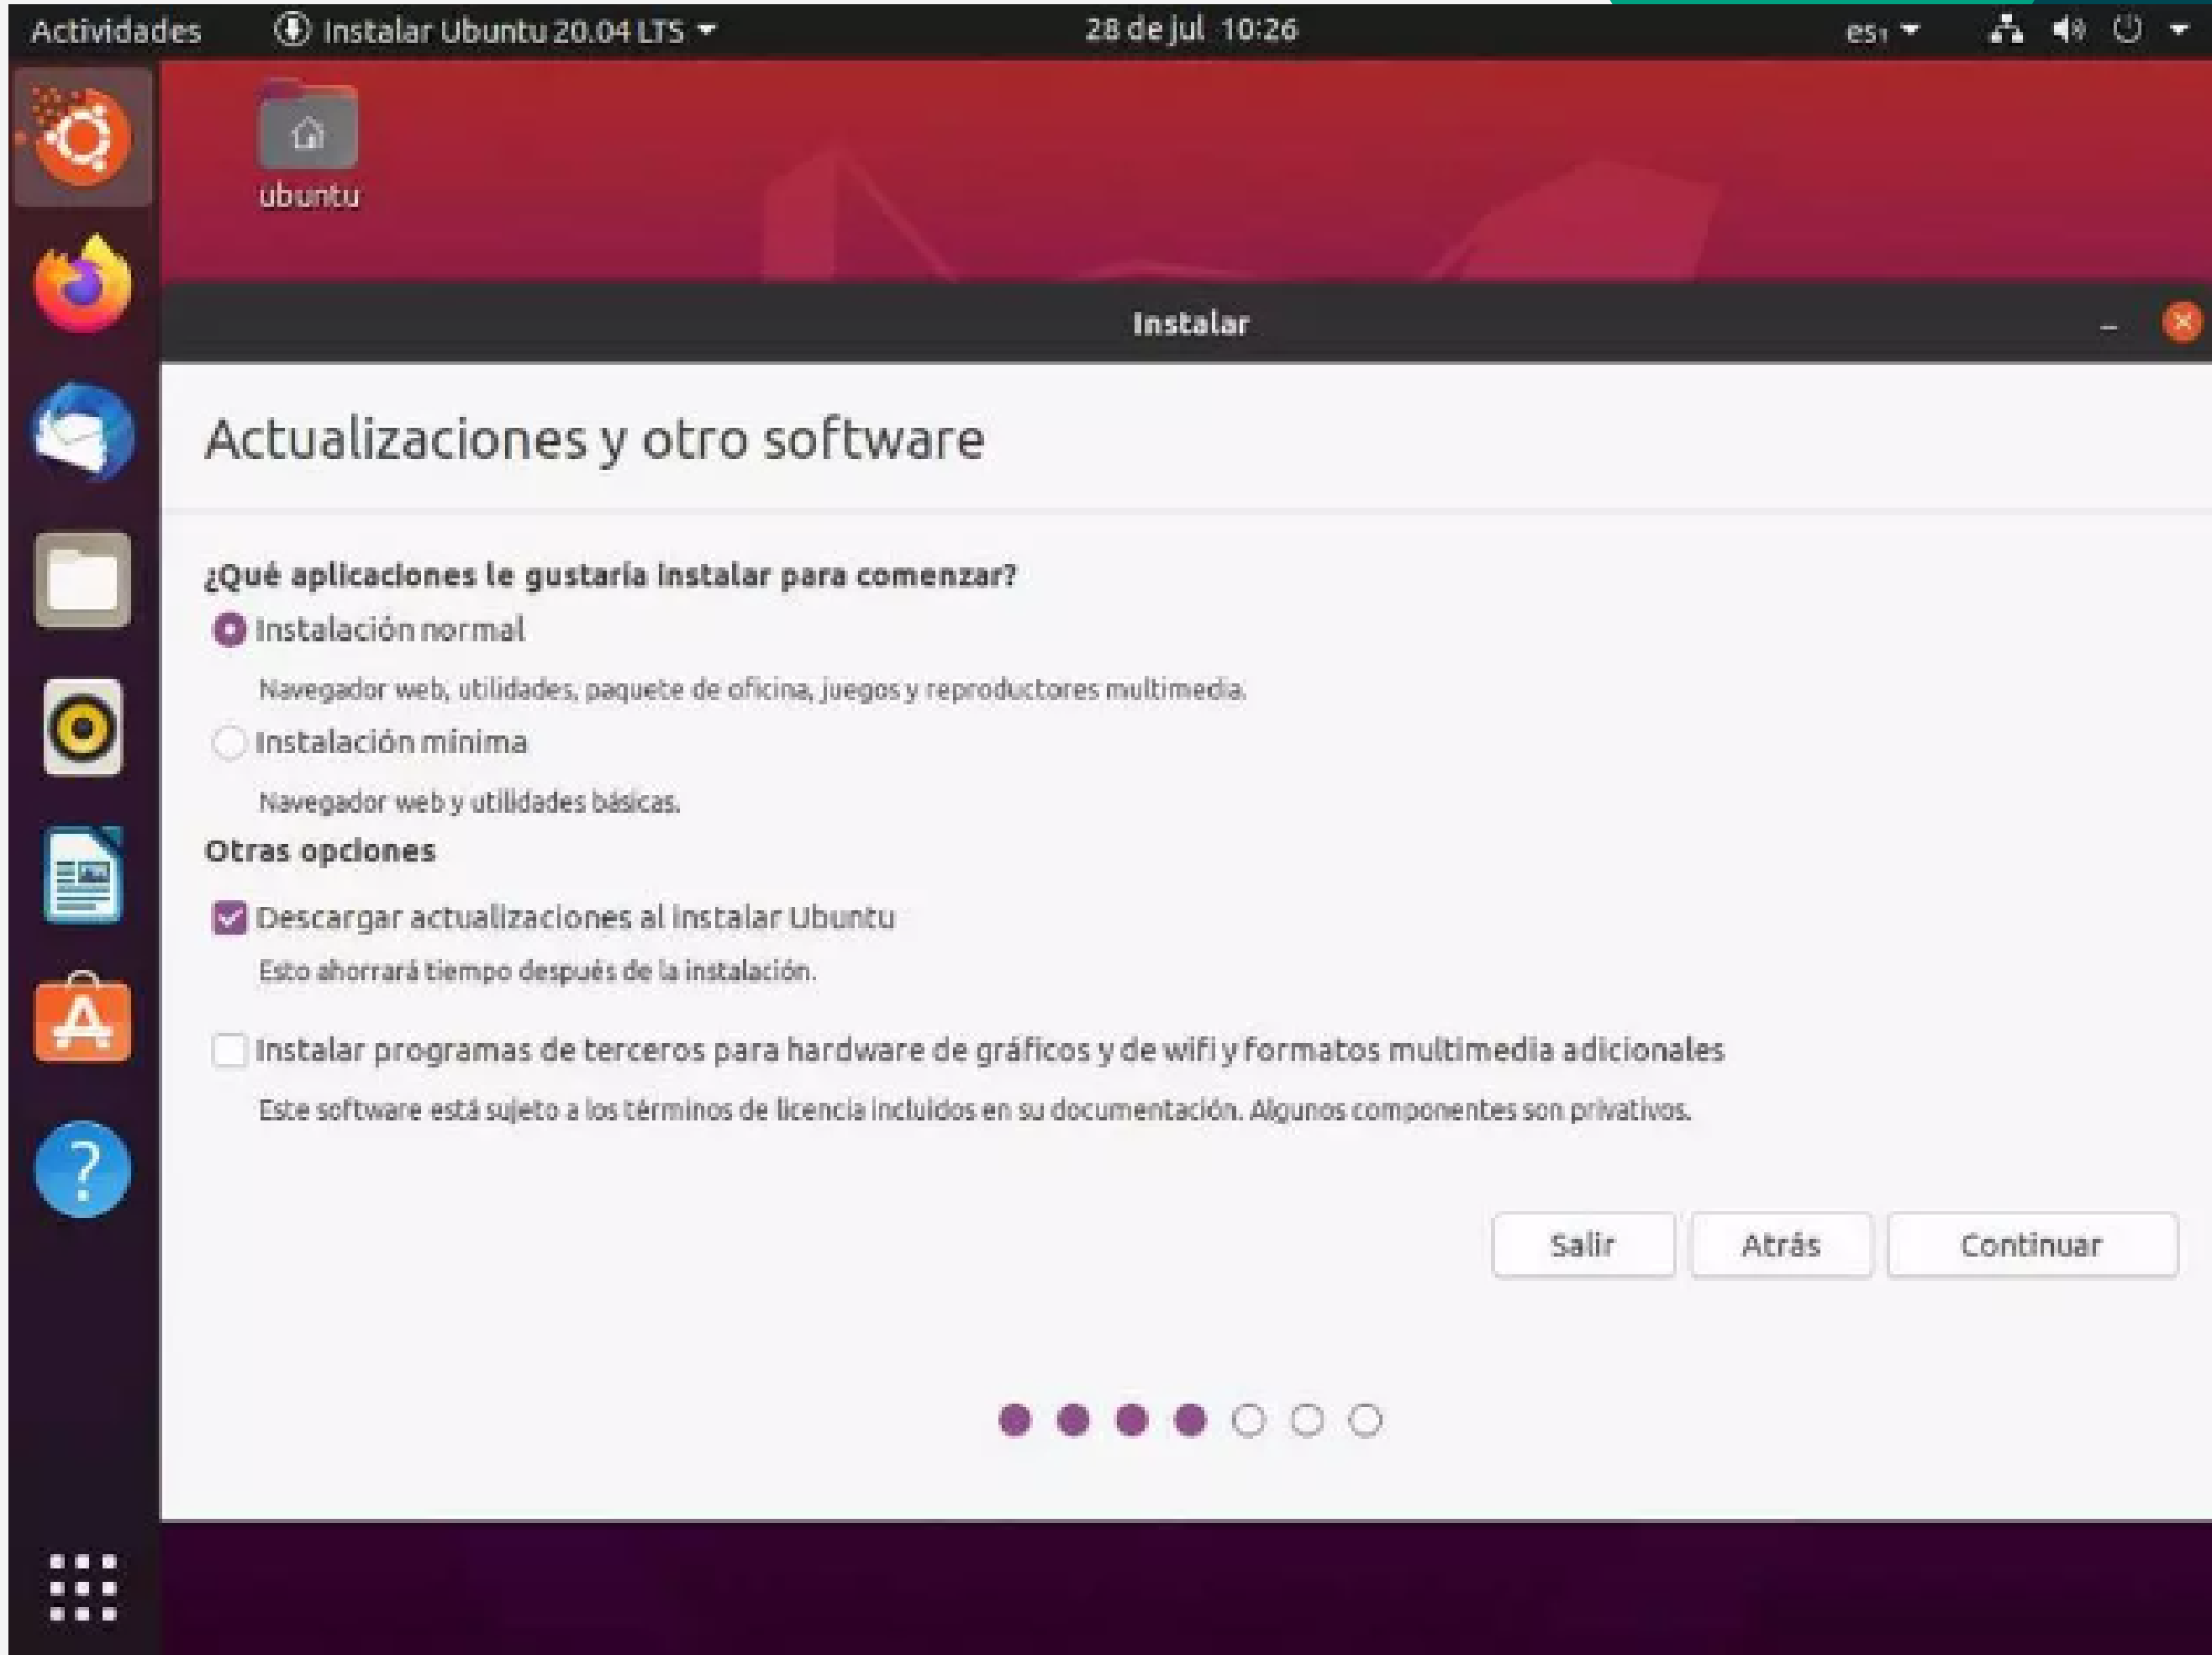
Actividades Instalar Ubuntu 20.04 LTS 28 de jul 10:26 es₁

ubuntu

Instalar

Actualizaciones y otro software

¿Qué aplicaciones le gustaría instalar para comenzar?

Instalación normal

Navegador web, utilidades, paquete de oficina, juegos y reproductores multimedia.

Instalación mínima

Navegador web y utilidades básicas.

Otras opciones

Descargar actualizaciones al instalar Ubuntu

Esto ahorrará tiempo después de la instalación.

Instalar programas de terceros para hardware de gráficos y de wifi y formatos multimedia adicionales

Este software está sujeto a los términos de licencia incluidos en su documentación. Algunos componentes son privativos.

Salir Atrás Continuar